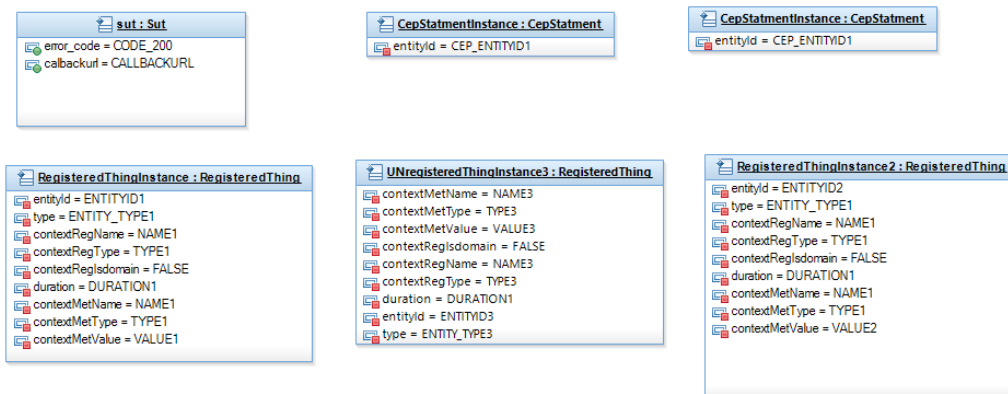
sut : Sut
error_code = CODE_200
calbackurl = CALLBACKURL

CepStatmentInstance : CepStatment
entityId = CEP_ENTITYID1

CepStatmentInstance : CepStatment
entityId = CEP_ENTITYID1

RegisteredThingInstance : RegisteredThing
entityId = ENTITYID1
type = ENTITY_TYPE1
contextRegName = NAME1
contextRegType = TYPE1
contextRegIsdomain = FALSE
duration = DURATION1
contextMetName = NAME1
contextMetType = TYPE1
contextMetValue = VALUE1

UNregisteredThingInstance3 : RegisteredThing
contextMetName = NAME3
contextMetType = TYPE3
contextMetValue = VALUE3
contextRegIsdomain = FALSE
contextRegName = NAME3
contextRegType = TYPE3
duration = DURATION1
entityId = ENTITYID3
type = ENTITY_TYPE3

RegisteredThingInstance2 : RegisteredThing
entityId = ENTITYID2
type = ENTITY_TYPE1
contextRegName = NAME1
contextRegType = TYPE1
contextRegIsdomain = FALSE
duration = DURATION1
contextMetName = NAME1
contextMetType = TYPE1
contextMetValue = VALUE2